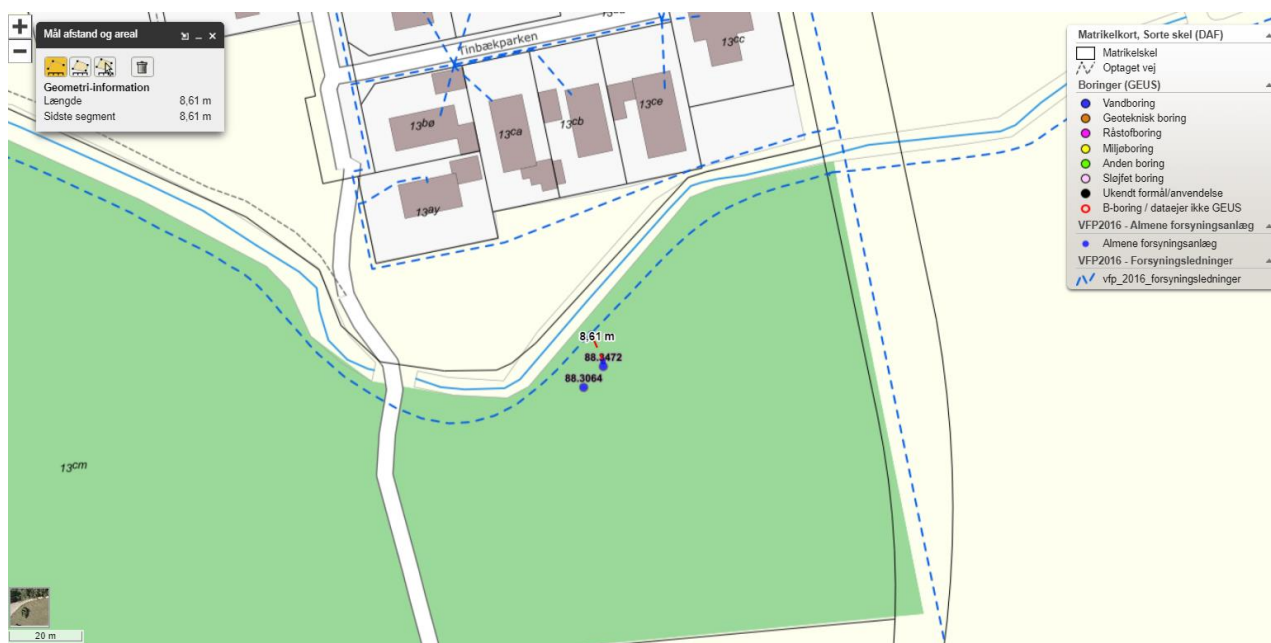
+
−
Mål afstand og areal
Geometri-information
| Længde | 8,61 m |
|---|---|
| Sidste segment | 8,61 m |

Tinbækparken
13cc
13bø
13ca
13cb
13ce
13ay
8.61 m
88.3472
88.3064
13cm
20 m

Matrikelkort, Sorte skel (DAF)
Matrikelskel
Optaget vej
Boringer (GEUS)
Vandboring
Geoteknisk boring
Råstofboring
Miljøboring
Anden boring
Sløjfet boring
Ukendt formål/anvendelse
B-boring / dataejer ikke GEUS
VFP2016 - Almene forsyningsanlæg
Almene forsyningsanlæg
VFP2016 - Forsyningsledninger
vfp_2016_forsyningsledninger